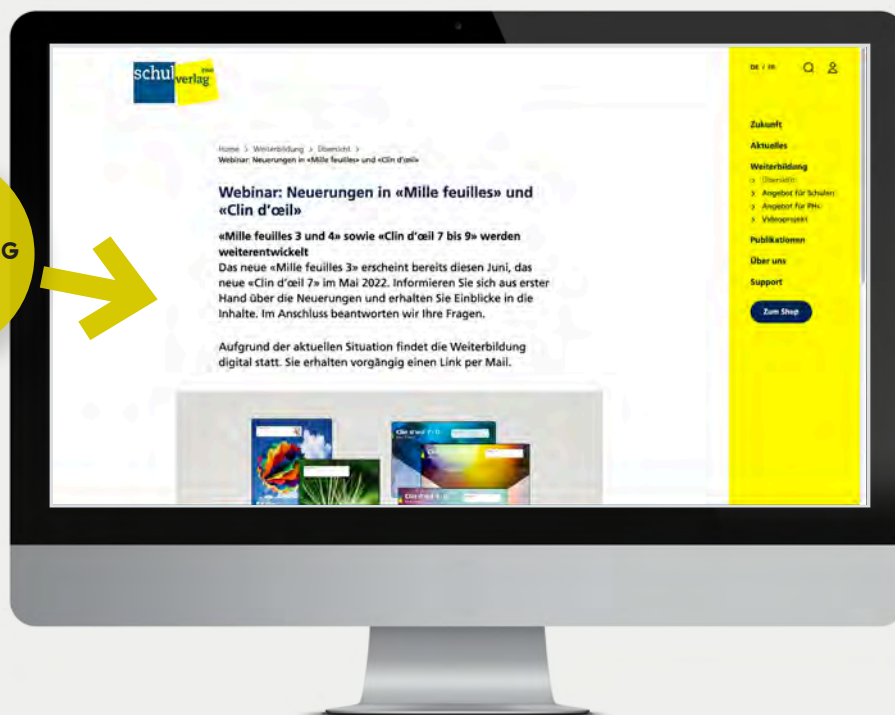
G

schulverlag plus

DE / FR

Home > Weiterbildung > Übersicht >
Webinar: Neuerungen in «Mille feuilles» und «Clin d'œil»

Webinar: Neuerungen in «Mille feuilles» und «Clin d'œil»

«Mille feuilles 3 und 4» sowie «Clin d'œil 7 bis 9» werden weiterentwickelt
Das neue «Mille feuilles 3» erscheint bereits diesen Juni, das neue «Clin d'œil 7» im Mai 2022. Informieren Sie sich aus erster Hand über die Neuerungen und erhalten Sie Einblicke in die Inhalte. Im Anschluss beantworten wir Ihre Fragen.

Aufgrund der aktuellen Situation findet die Weiterbildung digital statt. Sie erhalten vorgängig einen Link per Mail.

Zukunft
Aktuelles
Weiterbildung
> Übersicht
> Angebot für Schulen
> Angebot für PHs
> Videoprojekt
Publikationen
Über uns
Support

Zum Shop

Clin d'œil 7
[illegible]